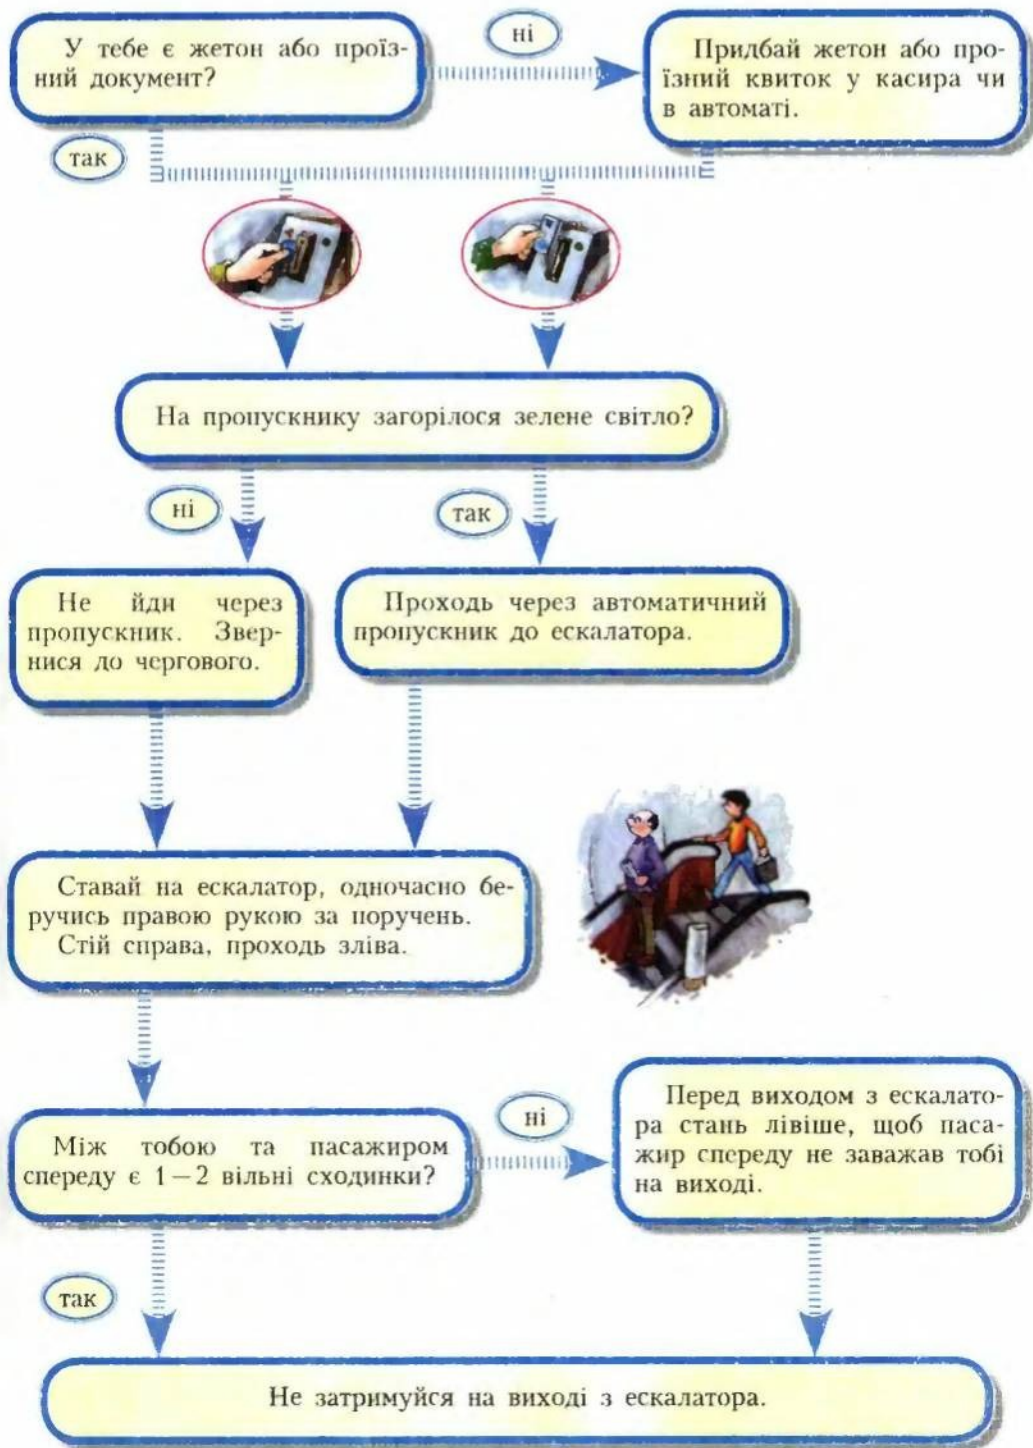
У тебе є жетон або проїзний документ?

ні

Придбай жетон або проїзний квиток у касира чи в автоматі.

так

На пропускнику загорілося зелене світло?

ні

так

Не йди через пропускник. Звернися до чергового.

Проходь через автоматичний пропускник до ескалатора.

Ставай на ескалатор, одночасно беручись правою рукою за поручень. Стій справа, проходь зліва.

Між тобою та пасажиром спереду є 1 – 2 вільні сходинки?

ні

Перед виходом з ескалатора стань лівіше, щоб пасажир спереду не заважав тобі на виході.

так

Не затримуйся на виході з ескалатора.